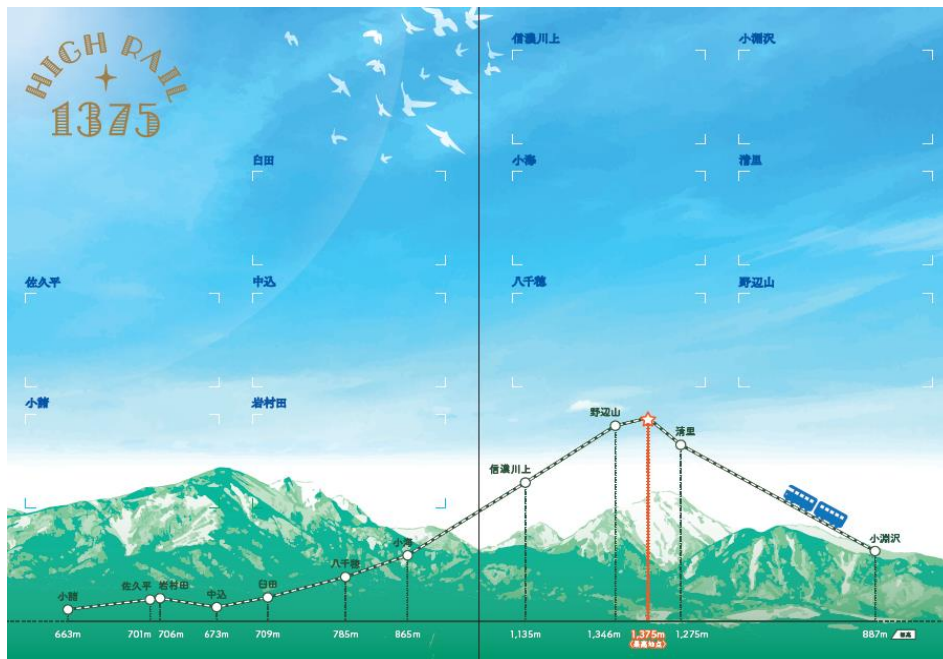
HIGH RAIL
1375

白田

佐久平
中込

小諸
岩村田

信濃川上
小海
八千穂

小淵沢
清里
野辺山

野辺山
清里
信濃川上
小海
八千穂
臼田
小諸
佐久平
岩村田
中込
小淵沢

663m
701m
706m
673m
709m
785m
865m
1,135m
1,346m
1,375m
(最高地点)
1,275m
887m
標高